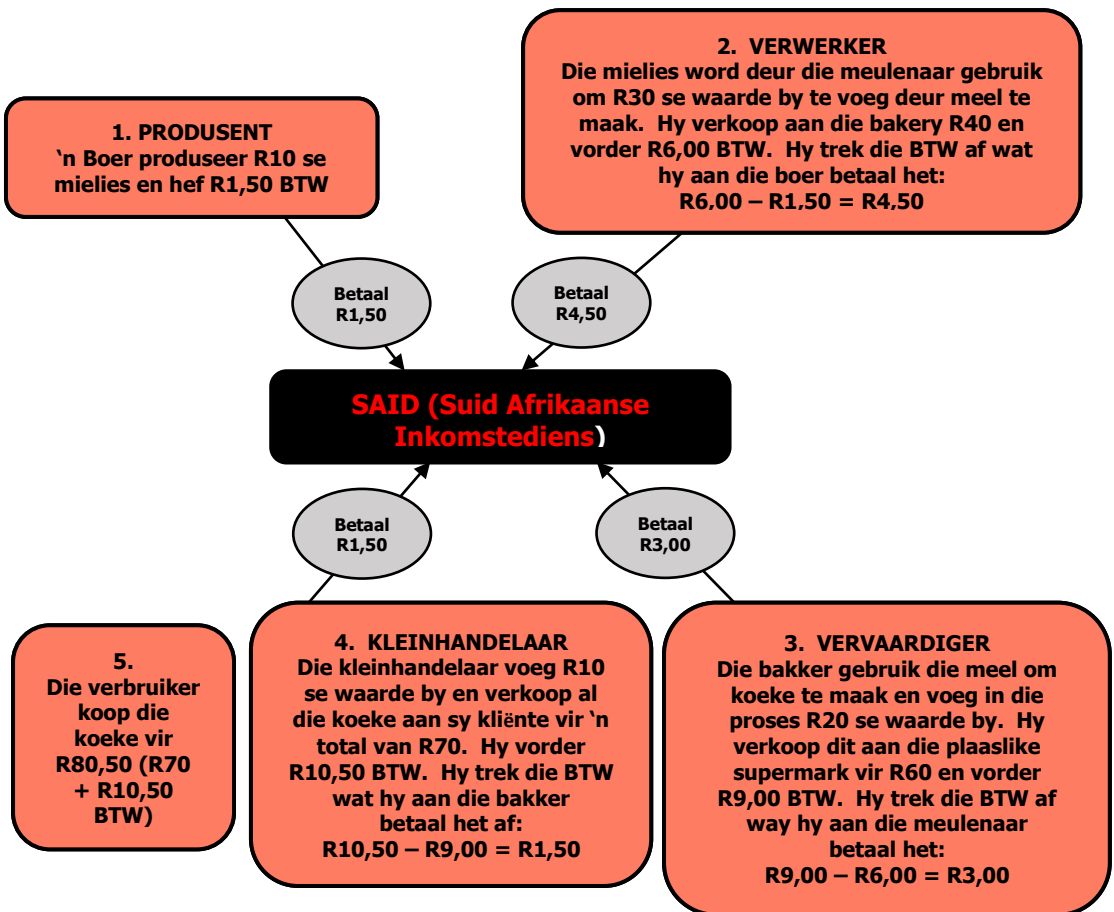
1. PRODUSENT
'n Boer produseer R10 se mielies en hef R1,50 BTW

2. VERWERKER
Die mielies word deur die meulenaar gebruik om R30 se waarde by te voeg deur meel te maak. Hy verkoop aan die bakery R40 en vorder R6,00 BTW. Hy trek die BTW af wat hy aan die boer betaal het:
R6,00 – R1.50 = R4,50

Betaal R1,50

Betaal R4,50

SAID (Suid Afrikaanse Inkomstediens)

Betaal R1,50

Betaal R3,00

5.
Die verbruiker koop die koeke vir R80,50 (R70 + R10,50 BTW)

4. KLEINHANDELAAR
Die kleinhandelaar voeg R10 se waarde by en verkoop al die koeke aan sy kliënte vir 'n total van R70. Hy vorder R10,50 BTW. Hy trek die BTW wat hy aan die bakker betaal het af:
R10,50 – R9,00 = R1,50

3. VERVAARDIGER
Die bakker gebruik die meel om koeke te maak en voeg in die proses R20 se waarde by. Hy verkoop dit aan die plaaslike supermark vir R60 en vorder R9,00 BTW. Hy trek die BTW af way hy aan die meulenaar betaal het:
R9,00 – R6,00 = R3,00